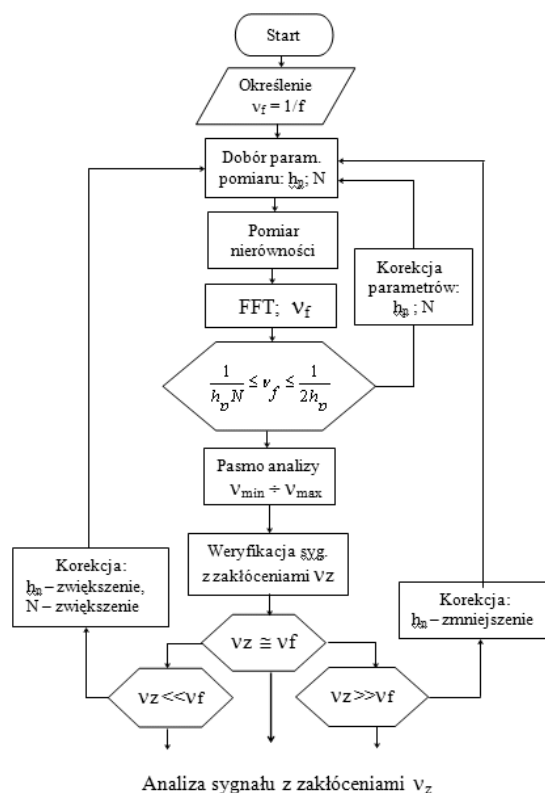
Start

Określenie $\nu_f = 1/f$

Dobór param. pomiaru: $h_p$; N

Pomiar nierówności

Korekcja parametrów: $h_p$; N

FFT; $\nu_f$

$\frac{1}{h_p N} \le \nu_f \le \frac{1}{2h_p}$

Pasmo analizy $\nu_{min} \div \nu_{max}$

Weryfikacja syg. z zakłóceniami $\nu z$

Korekcja: $h_p$ – zwiększenie, N – zwiększenie

Korekcja: $h_p$ – zmniejszenie

$\nu z \cong \nu f$

$\nu z << \nu f$

$\nu z >> \nu f$

Analiza sygnału z zakłóceniami $\nu_z$